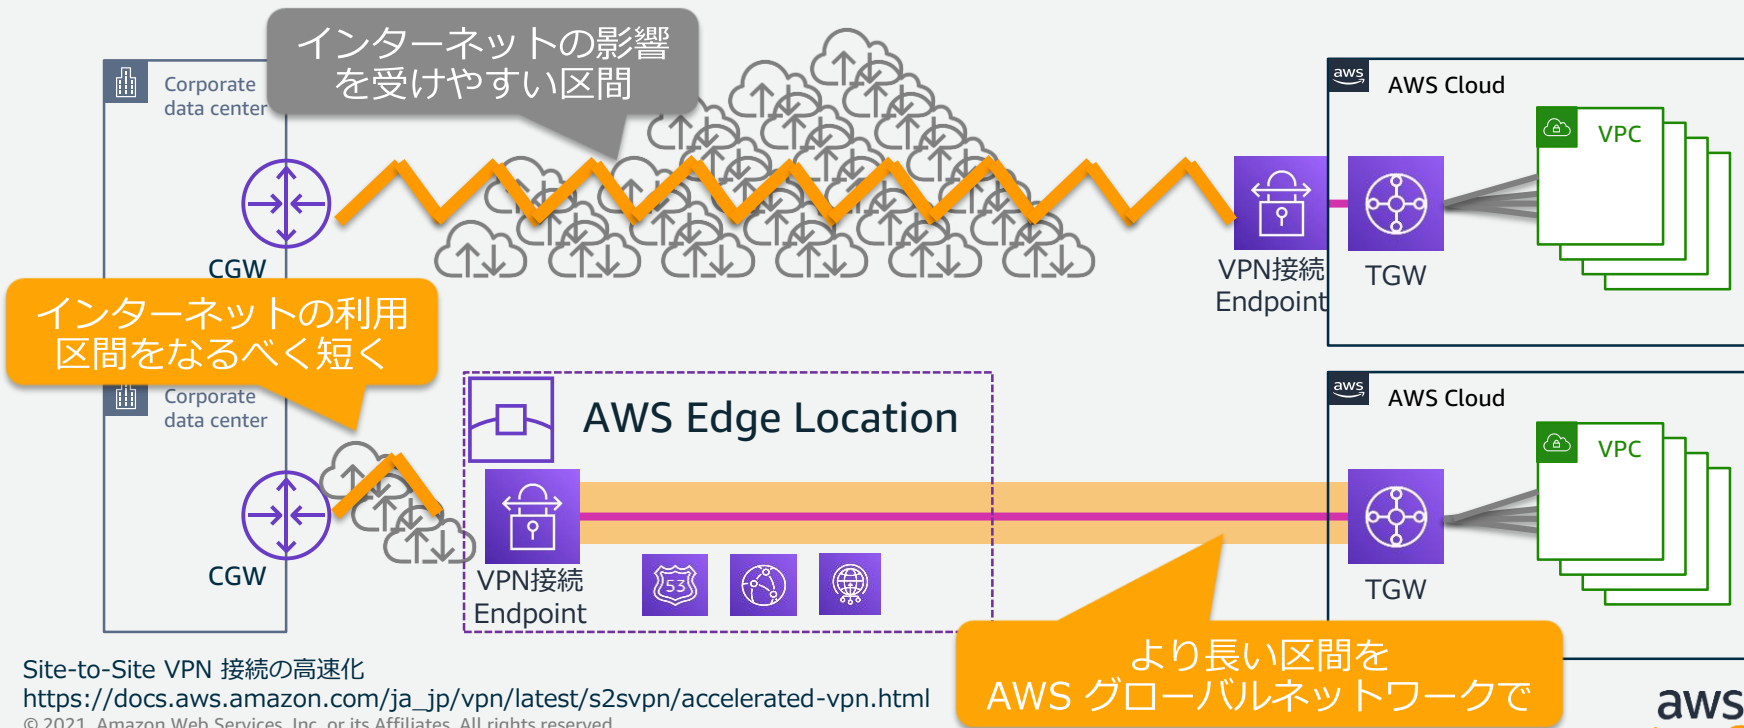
Corporate data center

インターネットの影響を受けやすい区間

aws AWS Cloud

VPC

CGW

VPN接続 Endpoint

TGW

インターネットの利用区間をなるべく短く

Corporate data center

AWS Edge Location

aws AWS Cloud

VPC

CGW

VPN接続 Endpoint

53

TGW

より長い区間を AWS グローバルネットワークで

Site-to-Site VPN 接続の高速化
https://docs.aws.amazon.com/ja_jp/vpn/latest/s2svpn/accelerated-vpn.html
© 2021, Amazon Web Services, Inc. or its Affiliates. All rights reserved.

aws